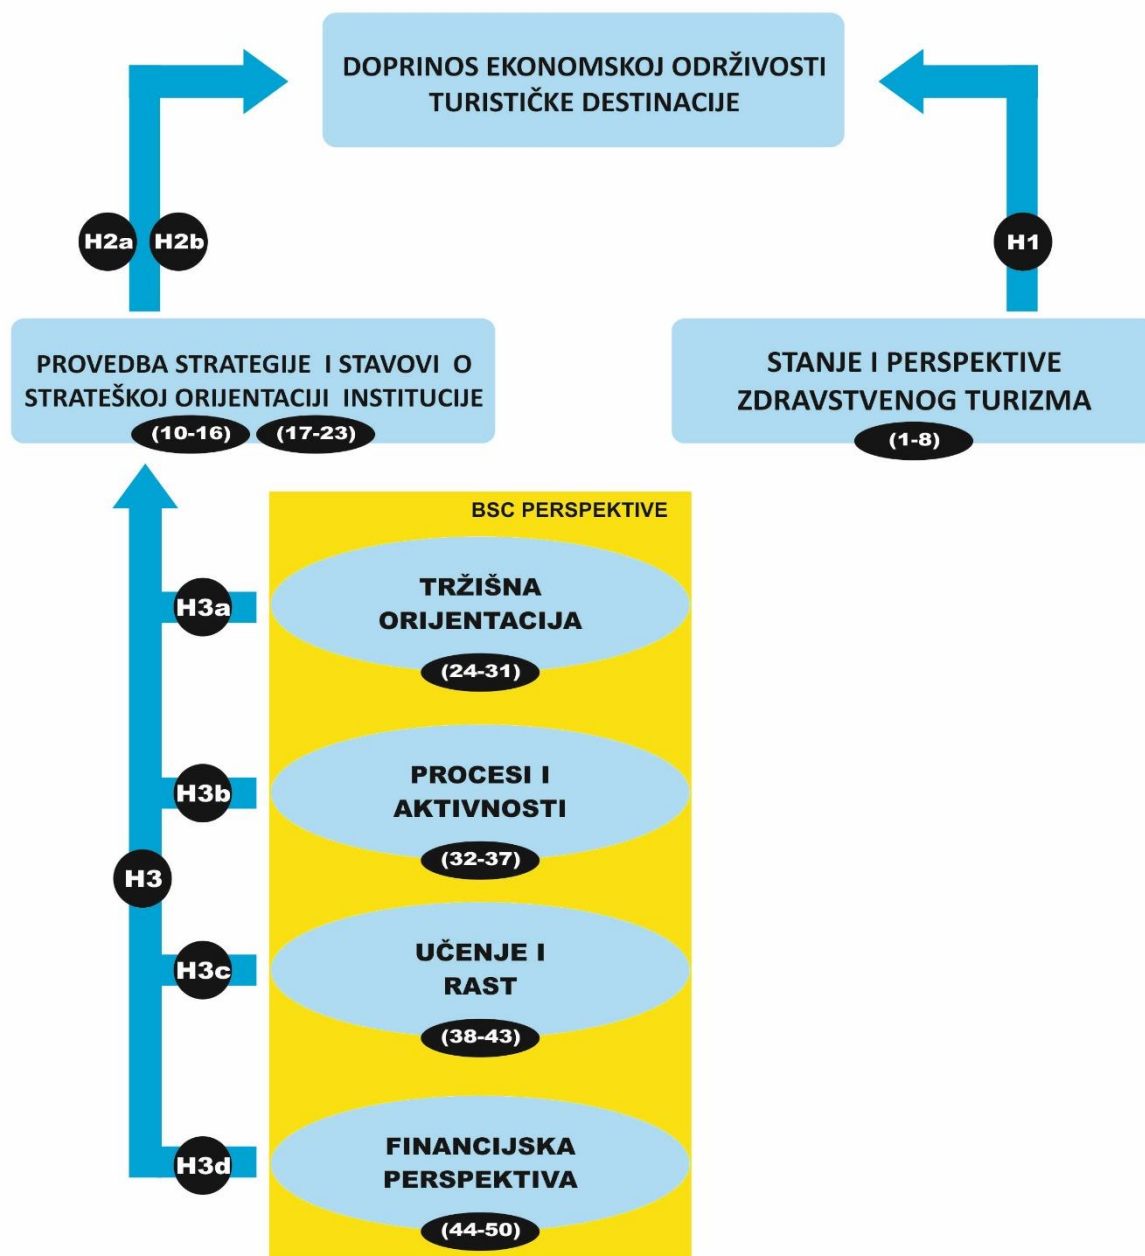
DOPRINOS EKONOMSKOJ ODRŽIVOSTI TURISTIČKE DESTINACIJE

H2a H2b

H1

PROVEDBA STRATEGIJE I STAVOVI O STRATEŠKOJ ORIJENTACIJI INSTITUCIJE
(10-16) (17-23)

STANJE I PERSPEKTIVE ZDRAVSTVENOG TURIZMA
(1-8)

BSC PERSPEKTIVE

H3a
TRŽIŠNA ORIJENTACIJA
(24-31)

H3b
PROCESI I AKTIVNOSTI
(32-37)

H3

H3c
UČENJE I RAST
(38-43)

H3d
FINANCIJSKA PERSPEKTIVA
(44-50)